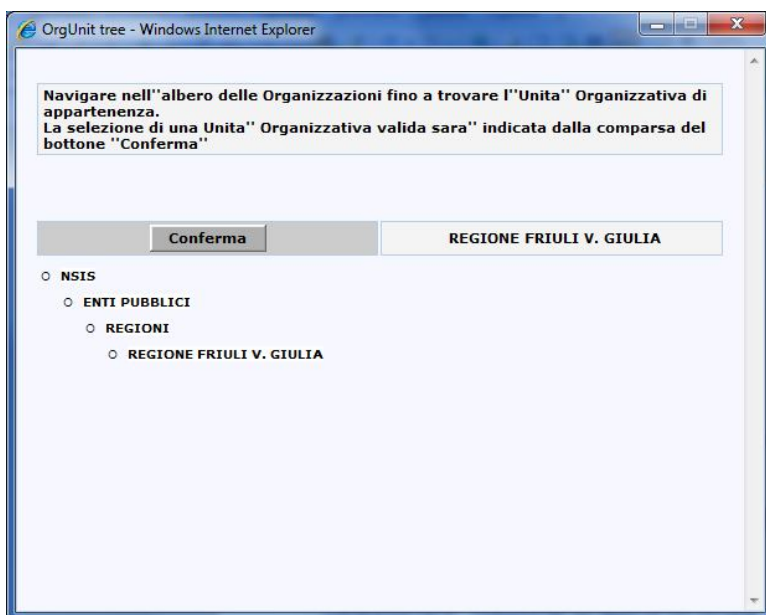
OrgUnit tree - Windows Internet Explorer

Navigare nell''albero delle Organizzazioni fino a trovare l''Unita'' Organizzativa di appartenenza.
La selezione di una Unita'' Organizzativa valida sara'' indicata dalla comparsa del bottone ''Conferma''

Conferma

REGIONE FRIULI V. GIULIA

NSIS
ENTI PUBBLICI
REGIONI
REGIONE FRIULI V. GIULIA